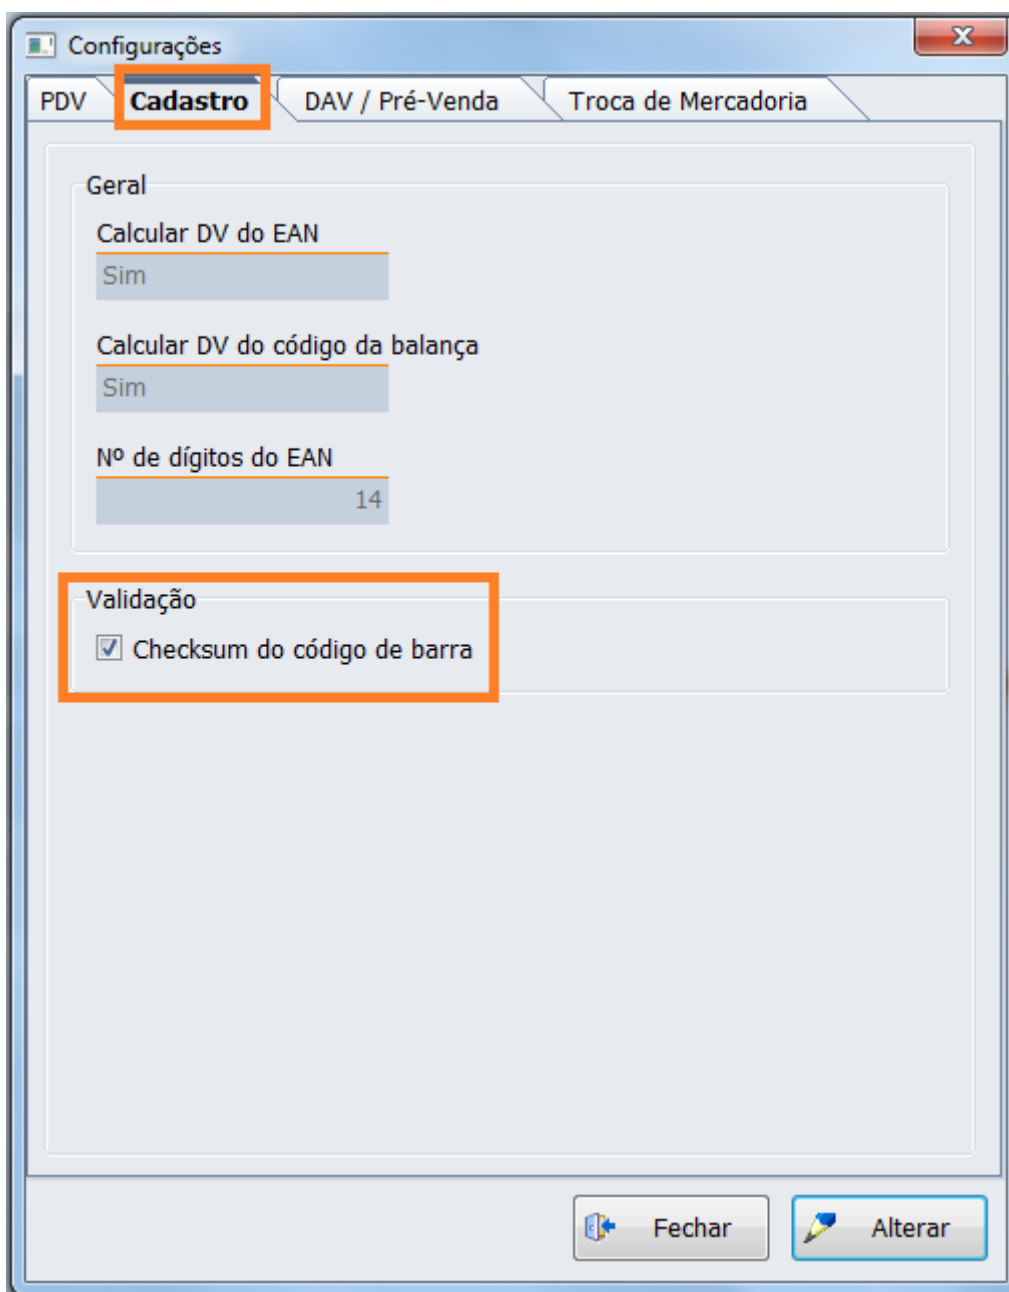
Configurações

PDV

Cadastro

DAV / Pré-Venda

Troca de Mercadoria

Geral

Calcular DV do EAN

Sim

Calcular DV do código da balança

Sim

Nº de dígitos do EAN

14

Validação

Checksum do código de barra

Fechar

Alterar